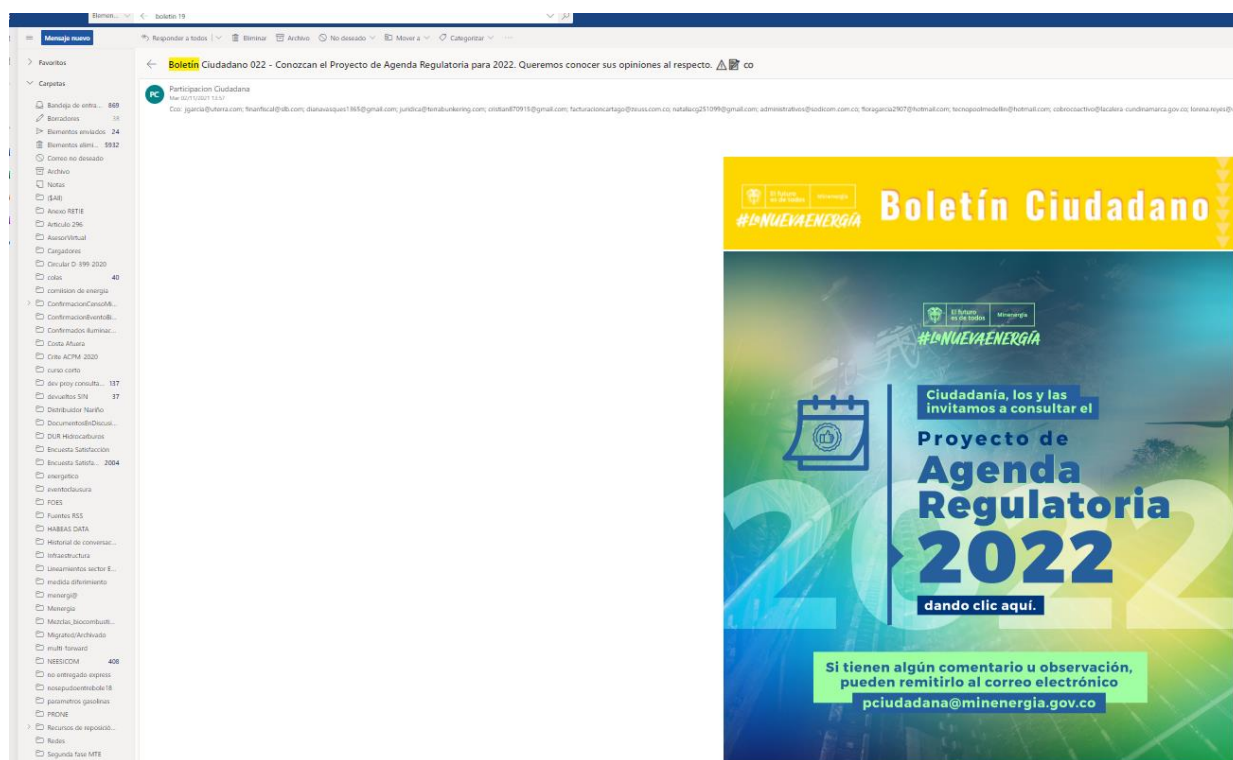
Elemen... boletin 19

Mensaje nuevo

Responder a todos | Eliminar Archivo No deseado Mover a Categorizar ...

Favoritos

Carpetas

Bandeja de entra... 869
Borradores 59
Elementos enviados 24
Elementos elimi... 5932
Correo no deseado
Archivo
Notas
($All)
Anexo RETIE
Articulo 296
AsesorVirtual
Cargadores
Circular D 399-2020
colas 40
comision de energia
ConfirmacionConsoMi...
ConfirmacionEventoBi...
Confirmados iluminac...
Costa Afuera
Crite ACPM 2020
curso corto
dev proy consulta... 137
devueltos SIN 37
Distribuidor Nariño
DocumentosEnDiscusi...
DUR Hidrocarburos
Encuesta Satisfacción
Encuesta Satisfa... 2004
energetico
eventoclausura
FOES
Fuentes RSS
HABEAS DATA
Historial de conversac...
Infraestructura
Lineamientos sector E...
medida diferimiento
menergi@
Menergia
Mezclas_biocombusti...
Migrated/Archivado
multi forward
NEBSICOM 408
no entregado express
nosepudoentrebole18
parametros gasolinas
PRONE
Recursos de reposición...
Redes
Segunda fase MTE

Boletín Ciudadano 022 - Conozcan el Proyecto de Agenda Regulatoria para 2022. Queremos conocer sus opiniones al respecto. co

PC Participacion Ciudadana
Mar 02/11/2021 13:57
Cco: jgarcia@uterra.com; financial@slb.com; dianavasques1365@gmail.com; juridica@terrabunkering.com; cristian870915@gmail.com; facturacioncartago@eeuss.com.co; nataliacg251099@gmail.com; administrativos@sodicom.com.co; floragarcia2907@hotmail.com; tecnopoolmedellin@hotmail.com; cobrocoactivo@lacalera-cundinamarca.gov.co; lorena.reyes@

El futuro es de todos | Minenergía
#LaNUEVAENERGÍA
Boletín Ciudadano

El futuro es de todos | Minenergía
#LaNUEVAENERGÍA

Ciudadanía, los y las invitamos a consultar el
Proyecto de
Agenda
Regulatoria
2022
dando clic aquí.

Si tienen algún comentario u observación, pueden remitirlo al correo electrónico
pciudadana@minenergia.gov.co